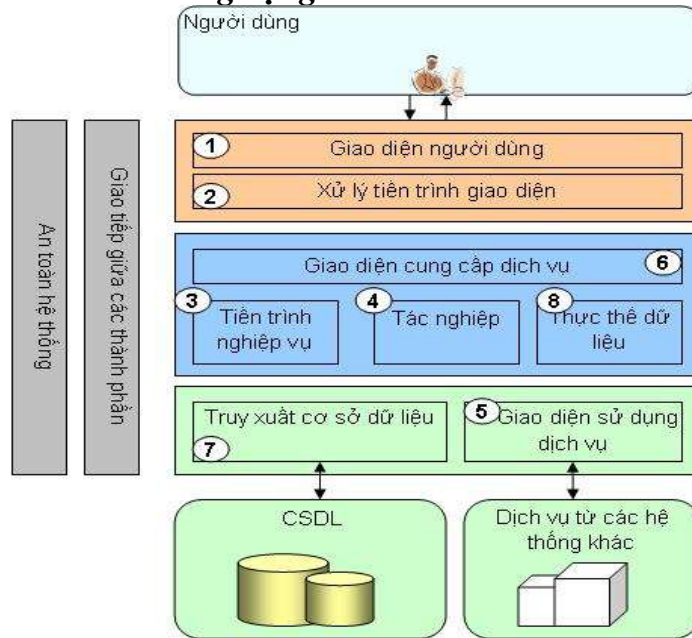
Người dùng

An toàn hệ thống

Giao tiếp giữa các thành phần

1 Giao diện người dùng

2 Xử lý tiến trình giao diện

Giao diện cung cấp dịch vụ 6

3 Tiến trình nghiệp vụ

4 Tác nghiệp

8 Thực thể dữ liệu

Truy xuất cơ sở dữ liệu 7

5 Giao diện sử dụng dịch vụ

CSDL

Dịch vụ từ các hệ thống khác